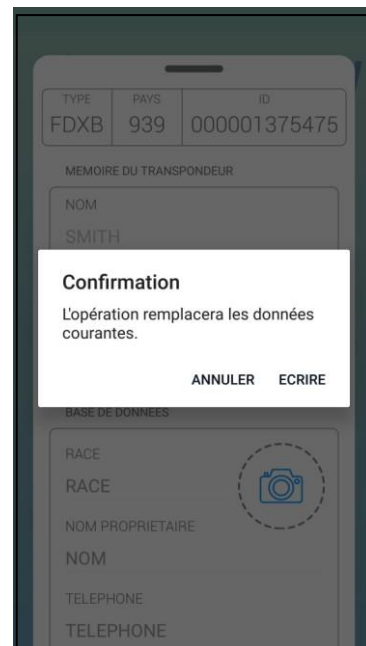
TYPE
FDXB

PAYS
939

ID
000001375475

MEMOIRE DU TRANSPONDEUR

NOM
SMITH

Confirmation

L'opération remplacera les données courantes.

ANNULER ECRIRE

BASE DE DONNEES

RACE
RACE

NOM PROPRIETAIRE
NOM

TELEPHONE
TELEPHONE